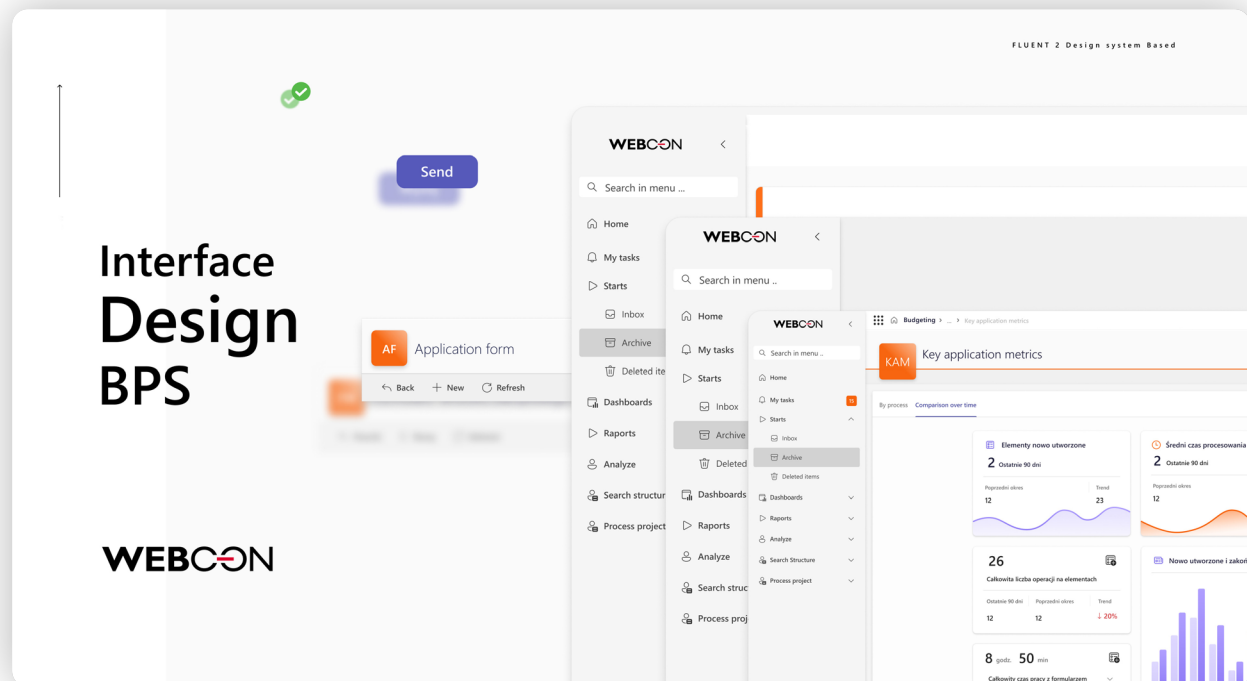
FLUENT 2 Design system Based

Interface
Design
BPS

WEBCON

Send

AF Application form

Back New Refresh

WEBCON

Search in menu ...

Home
My tasks
Starts
Inbox
Archive
Deleted ite
Dashboards
Raports
Analyze
Search structur
Process project

WEBCON

Search in menu ..

Home
My tasks
Starts
Inbox
Archive
Deleted
Dashboards
Raports
Analyze
Search struc
Process proj

WEBCON

Search in menu ..

Home
My tasks 15
Starts
Inbox
Archive
Deleted items
Dashboards
Raports
Analyze
Search Structure
Process project

Budgeting > ... > Key application metrics

KAM Key application metrics

By process Comparison over time

Elementy nowo utworzone
2 Ostatnie 90 dni
Poprzedni okres 12
Trend 23

Średni czas procesowania
2 Ostatnie 90 dni
Poprzedni okres 12

26
Całkowita liczba operacji na elementach
Ostatnie 90 dni 12
Poprzedni okres 12
Trend ↓ 20%

Nowo utworzone i zakoń

8 godz. 50 min
Całkowity czas pracy z formularzem